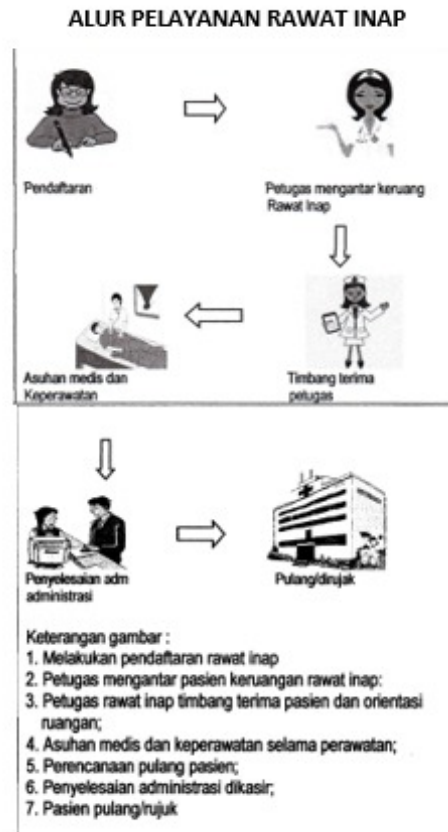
ALUR PELAYANAN RAWAT INAP

Pendaftaran

Petugas mengantar keruang Rawat inap

Timbang terima petugas

Asuhan medis dan Keperawatan

Penyelesaian adm administrasi

Pulang/dirujuk

Keterangan gambar :
1. Melakukan pendaftaran rawat inap
2. Petugas mengantar pasien keruangan rawat inap:
3. Petugas rawat inap timbang terima pasien dan orientasi ruangan;
4. Asuhan medis dan keperawatan selama perawatan;
5. Perencanaan pulang pasien;
6. Penyelesaian administrasi dikasir;
7. Pasien pulang/rujuk